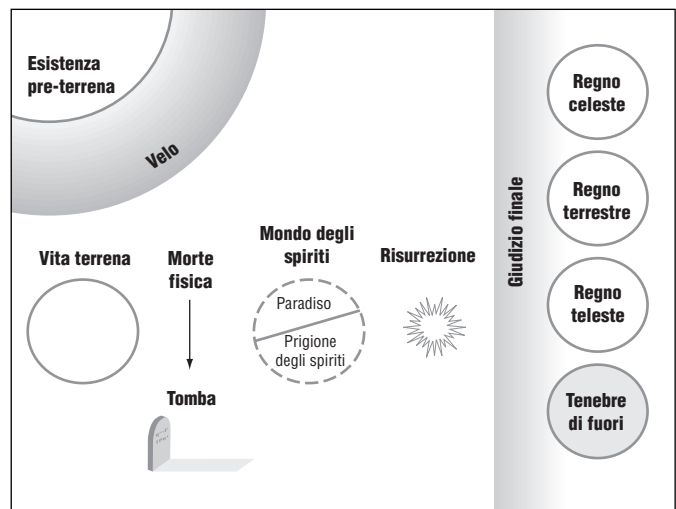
Esistenza pre-terrena

Velo

Vita terrena

Morte fisica

Tomba

Mondo degli spiriti

Paradiso

Prigione degli spiriti

Risurrezione

Giudizio finale

Regno celeste

Regno terrestre

Regno teleste

Tenebre di fuori